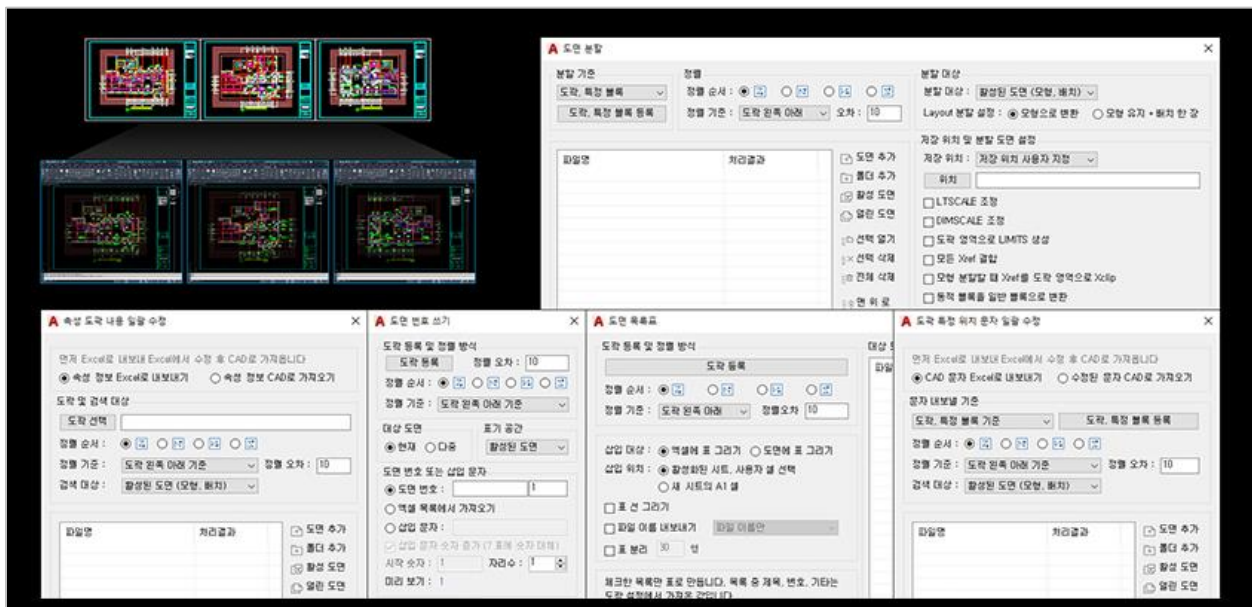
A 도면 분할

분할 기준
도곽, 특정 블록
도곽, 특정 블록 등록

정렬
정렬 순서 : ◉ ○ ○ ○
정렬 기준 : 도곽 왼쪽 아래 오차 : 10

분할 대상
분할 대상 : 활성된 도면 (모형, 배치)
Layout 분할 설정 : ◉ 모형으로 변환 ○ 모형 유지 + 배치 한 장

파일명 처리결과

도면 추가
폴더 추가
활성 도면
열린 도면
선택 열기
선택 삭제
전체 삭제
맨 위 로

저장 위치 및 분할 도면 설정
저장 위치 : 저장 위치 사용자 지정
위치
☐ LTSCALE 조정
☐ DIMSCALE 조정
☐ 도곽 영역으로 LIMITS 생성
☐ 모든 Xref 결합
☐ 모형 분할할 때 Xref를 도곽 영역으로 Xclip
☐ 동적 블록을 일반 블록으로 변환

A 속성 도곽 내용 일괄 수정

먼저 Excel로 내보내 Excel에서 수정 후 CAD로 가져옵니다
◉ 속성 정보 Excel로 내보내기 ○ 속성 정보 CAD로 가져오기
도곽 및 검색 대상
도곽 선택
정렬 순서 : ◉ ○ ○ ○
정렬 기준 : 도곽 왼쪽 아래 기준 정렬 오차 : 10
검색 대상 : 활성된 도면 (모형, 배치)
파일명 처리결과
도면 추가
폴더 추가
활성 도면
열린 도면

A 도면 번호 쓰기

도곽 등록 및 정렬 방식
도곽 등록 정렬 오차 : 10
정렬 순서 : ◉ ○ ○ ○
정렬 기준 : 도곽 왼쪽 아래 기준
대상 도면 표기 공간
◉ 현재 ○ 다중 활성된 도면
도면 번호 또는 삽입 문자
◉ 도면 번호 : 1
○ 엑셀 목록에서 가져오기
○ 삽입 문자 :
삽입 문자 숫자 증가 (1 회에 숫자 대체)
시작 숫자 : 1 자리수 : 1
미리 보기 : 1

A 도면 목록표

도곽 등록 및 정렬 방식
도곽 등록
정렬 순서 : ◉ ○ ○ ○
정렬 기준 : 도곽 왼쪽 아래 정렬오차 10
삽입 대상 : ◉ 엑셀에 표 그리기 ○ 도면에 표 그리기
삽입 위치 : ◉ 활성화된 시트, 사용자 셀 선택
○ 새 시트의 A1 셀
☐ 표 선 그리기
☐ 파일 이름 내보내기 파일 이름만
☐ 표 분리 30 행
체크한 목록만 표로 만듭니다. 목록 중 제목, 번호, 기타는 도곽 설정에서 가져올 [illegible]
대상 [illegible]
파일 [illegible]

A 도곽 특정 위치 문자 일괄 수정

먼저 Excel로 내보내 Excel에서 수정 후 CAD로 가져옵니다
◉ CAD 문자 Excel로 내보내기 ○ 수정된 문자 CAD로 가져오기
문자 내보낼 기준
도곽, 특정 블록 기준 도곽, 특정 블록 등록
정렬 순서 : ◉ ○ ○ ○
정렬 기준 : 도곽 왼쪽 아래 기준 정렬 오차 : 10
검색 대상 : 활성된 도면 (모형, 배치)
파일명 처리결과
도면 추가
폴더 추가
활성 도면
열린 도면